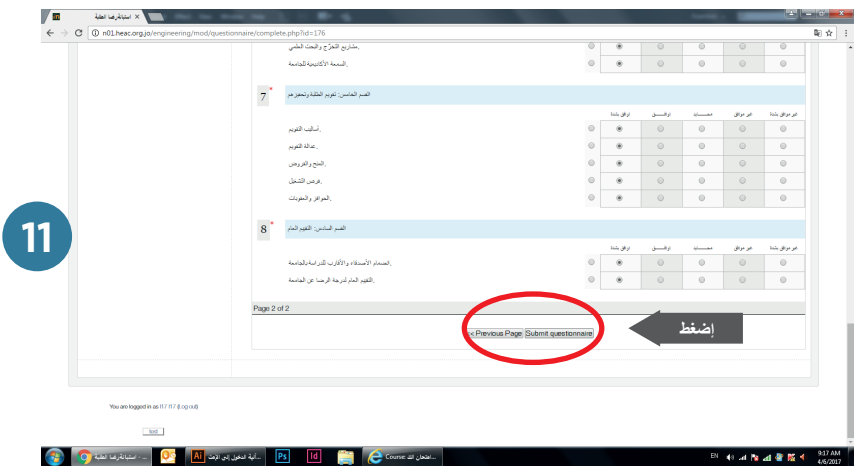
استبانة/رضا الطلبة ×

n01.heac.org.jo/engineering/mod/questionnaire/complete.php?id=176

مشاريع التخرج والبحث العلمي.

السمعة الأكاديمية للجامعة.

7 *

القسم الخامس: تقويم الطلبة وتحفيزهم

| | غير موافق بشدة | غير موافق | محايد | موافق | موافق بشدة |
|---|---|---|---|---|---|
| أساليب التقويم. | | | | | |
| عدالة التقويم. | | | | | |
| المنح والقروض. | | | | | |
| فرص التشغيل. | | | | | |
| الحوافز والمعونات. | | | | | |

8 *

القسم السادس: التقييم العام

| | غير موافق بشدة | غير موافق | محايد | موافق | موافق بشدة |
|---|---|---|---|---|---|
| انصحح الأصدقاء والأقارب للدراسة بالجامعة. | | | | | |
| التقييم العام لدرجة الرضا عن الجامعة. | | | | | |

Page 2 of 2

<< Previous Page Submit questionnaire

إضغط

11

You are logged in as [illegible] (Log out)

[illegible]

استبانة/رضا الطلبة - ... آلية الدخول إلى الإنترنت ... Course: امتحان الثا...

EN 9:17 AM 4/6/2017